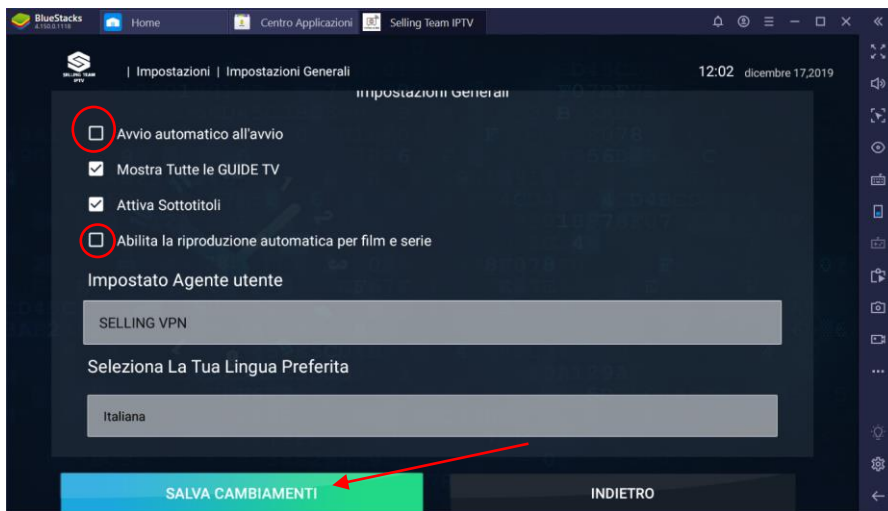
BlueStacks
4.150.0.1118

Home

Centro Applicazioni

Selling Team IPTV

SELLING TEAM IPTV

| Impostazioni | Impostazioni Generali

12:02 dicembre 17,2019

Impostazioni Generali

Avvio automatico all'avvio

Mostra Tutte le GUIDE TV

Attiva Sottotitoli

Abilita la riproduzione automatica per film e serie

Impostato Agente utente

SELLING VPN

Seleziona La Tua Lingua Preferita

Italiana

SALVA CAMBIAMENTI

INDIETRO